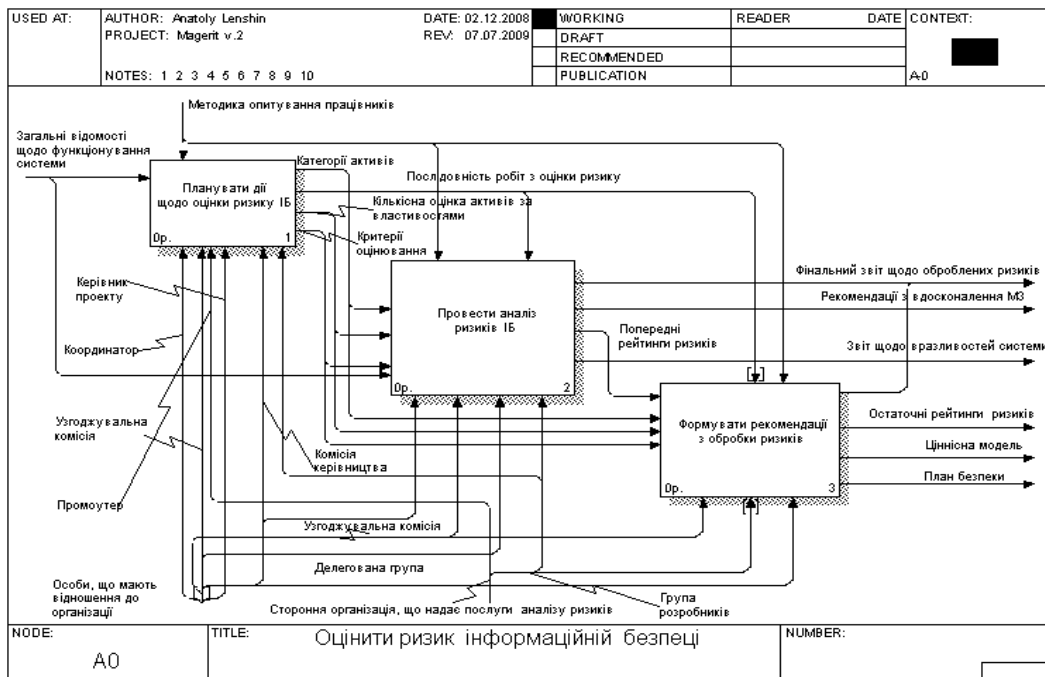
| USED AT: | AUTHOR: Anatoly Lenshin<br>PROJECT: Magerit v.2<br>NOTES: 1 2 3 4 5 6 7 8 9 10 | DATE: 02.12.2008<br>REV: 07.07.2009 | WORKING<br>DRAFT<br>RECOMMENDED<br>PUBLICATION | READER | DATE | CONTEXT:<br>A-0 |
|---|---|---|---|---|---|---|

Методика опитування працівників

Загальні відомості щодо функціонування системи

Категорії активів

Послідовність робіт з оцінки ризику

Планувати дії щодо оцінки ризику ІБ

0р. 1

Кількісна оцінка активів за властивостями

Критерії оцінювання

Керівник проекту

Провести аналіз ризиків ІБ

0р. 2

Фінальний звіт щодо оброблених ризиків

Рекомендації з вдосконалення МЗ

Попередні рейтинги ризиків

Координатор

Звіт щодо вразливостей системи

Узгоджувальна комісія

Формувати рекомендації з обробки ризиків

0р. 3

Остаточні рейтинги ризиків

Ціннісна модель

План безпеки

Комісія керівництва

Промоутер

Узгоджувальна комісія

Делегована група

Особи, що мають відношення до організації

Стороння організація, що надає послуги аналізу ризиків

Група розробників

| NODE: A0 | TITLE: Оцінити ризик інформаційній безпеці | NUMBER: |
|---|---|---|